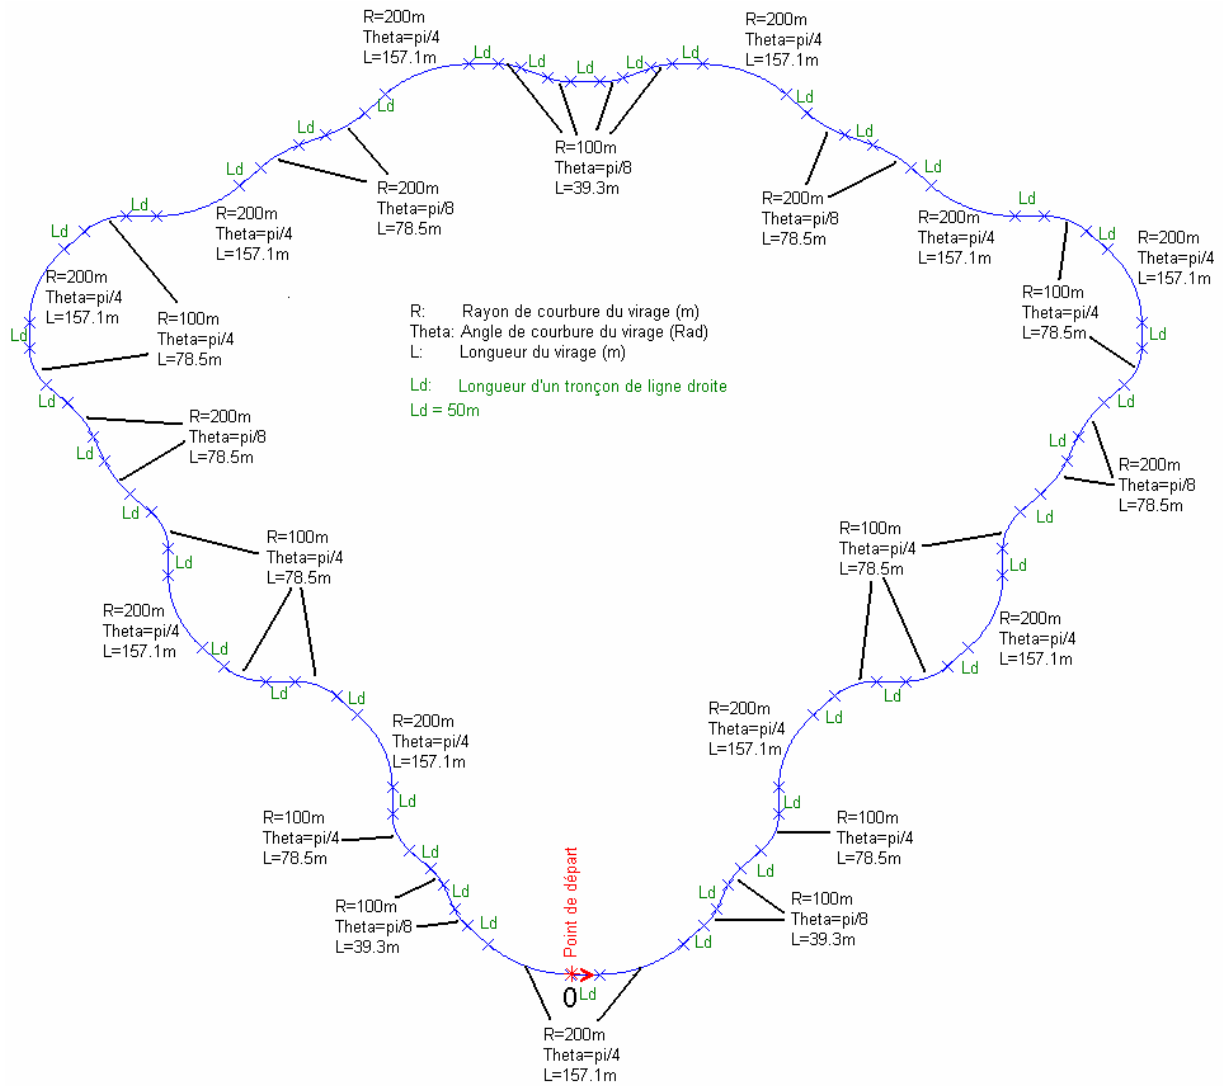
R=200m
Theta=pi/4
L=157.1m

Ld Ld Ld Ld Ld

R=200m
Theta=pi/4
L=157.1m

Ld
Ld

R=100m
Theta=pi/8
L=39.3m

Ld
Ld

R=200m
Theta=pi/8
L=78.5m

Ld
Ld

R=200m
Theta=pi/8
L=78.5m

Ld

R=200m
Theta=pi/4
L=157.1m

R=200m
Theta=pi/4
L=157.1m

Ld
Ld

R=200m
Theta=pi/4
L=157.1m

Ld

R=200m
Theta=pi/4
L=157.1m

R=100m
Theta=pi/4
L=78.5m

R=100m
Theta=pi/4
L=78.5m

Ld

R: Rayon de courbure du virage (m)
Theta: Angle de courbure du virage (Rad)
L: Longueur du virage (m)

Ld: Longueur d'un tronçon de ligne droite
Ld = 50m

Ld
Ld

R=200m
Theta=pi/8
L=78.5m

Ld

R=200m
Theta=pi/8
L=78.5m

Ld
Ld

Ld

R=100m
Theta=pi/4
L=78.5m

R=100m
Theta=pi/4
L=78.5m

Ld

R=200m
Theta=pi/4
L=157.1m

R=200m
Theta=pi/4
L=157.1m

Ld
Ld
Ld
Ld

R=200m
Theta=pi/4
L=157.1m

R=200m
Theta=pi/4
L=157.1m

Ld
Ld

R=100m
Theta=pi/4
L=78.5m

R=100m
Theta=pi/4
L=78.5m

Ld
Ld
Ld
Ld

R=100m
Theta=pi/8
L=39.3m

R=100m
Theta=pi/8
L=39.3m

Ld
Ld

Point de départ
0
Ld

R=200m
Theta=pi/4
L=157.1m